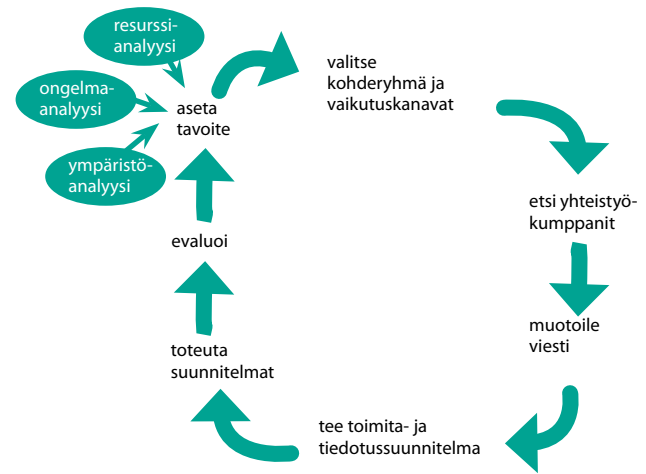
resurssianalyysi

ongelmaanalyysi

ympäristöanalyysi

aseta tavoite

valitse kohderyhmä ja vaikutuskanavat

etsi yhteistyökumppanit

muotoile viesti

tee toimita- ja tiedotussuunnitelma

toteuta suunnitelmat

evaluoi